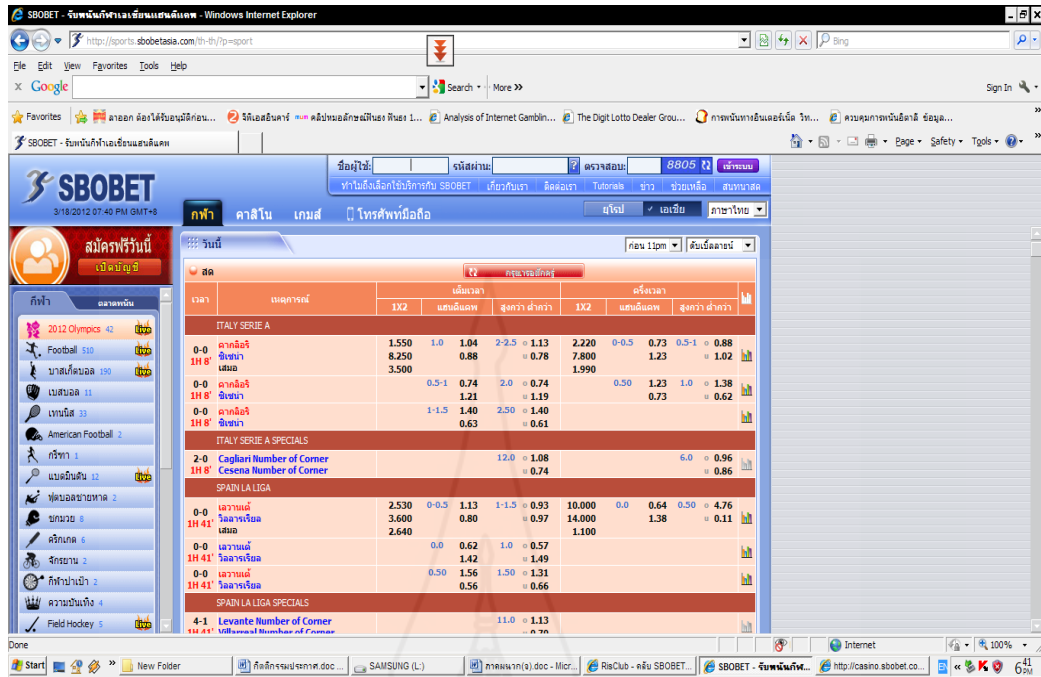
SBOBET - รับพนันกีฬาเอเชี่ยนแฮนดิแคพ - Windows Internet Explorer

http://sports.sbobetasia.com/th-th/?p=sport

Bing

File Edit View Favorites Tools Help

Google

Search · More »

Sign In

Favorites

Analysis of Internet Gamblin...

The Digit Lotto Dealer Grou...

SBOBET - รับพนันกีฬาเอเชี่ยนแฮนดิแคพ

Page · Safety · Tools ·

ชื่อผู้ใช้:

รหัสผ่าน:

ตรวจสอบ:

8805

เข้าระบบ

ทำไมถึงเลือกใช้บริการกับ SBOBET

เกี่ยวกับเรา

ติดต่อเรา

Tutorials

ข่าว

ช่วยเหลือ

สมทบกลุ่ม

SBOBET

3/18/2012 07:40 PM GMT+8

กีฬา

คาสิโน

เกมส์

โทรศัพท์มือถือ

ยุโรป

เอเชีย

ภาษาไทย

สมัครฟรีวันนี้

เปิดบัญชี

วันนี้

ก่อน 11pm

ตับเบิ้ลลายน์

สด

กรุณารอสักครู่

กีฬา

ตลาดพนัน

2012 Olympics 42

Football 510

บาสเก็ตบอล 190

เบสบอล 11

เทนนิส 33

American Football 2

กรีฑา 1

แบดมินตัน 12

ฟุตบอลชายหาด 2

ชกมวย 8

คริกเกต 6

จักรยาน 2

กีฬาน้ำเป้า 2

ความบันเทิง 4

Field Hockey 5

| เวลา | เหตุการณ์ | เต็มเวลา 1X2 | แฮนดิแคพ | | สูงกว่า ต่ำกว่า | | ครึ่งเวลา 1X2 | แฮนดิแคพ | | สูงกว่า ต่ำกว่า | |
|---|---|---|---|---|---|---|---|---|---|---|---|
| | ITALY SERIE A | | | | | | | | | | |
| 0-0 1H 8' | คาลิอารี่ ซีเซน่า เสมอ | 1.550 8.250 3.500 | 1.0 | 1.04 0.88 | 2-2.5 | o 1.13 u 0.78 | 2.220 7.800 1.990 | 0-0.5 | 0.73 1.23 | 0.5-1 | o 0.88 u 1.02 |
| 0-0 1H 8' | คาลิอารี่ ซีเซน่า | | 0.5-1 | 0.74 1.21 | 2.0 | o 0.74 u 1.19 | | 0.50 | 1.23 0.73 | 1.0 | o 1.38 u 0.62 |
| 0-0 1H 8' | คาลิอารี่ ซีเซน่า | | 1-1.5 | 1.40 0.63 | 2.50 | o 1.40 u 0.61 | | | | | |
| | ITALY SERIE A SPECIALS | | | | | | | | | | |
| 2-0 1H 8' | Cagliari Number of Corner Cesena Number of Corner | | | | 12.0 | o 1.08 u 0.74 | | | | 6.0 | o 0.96 u 0.86 |
| | SPAIN LA LIGA | | | | | | | | | | |
| 0-0 1H 41' | เลวานเต้ วิลลาเรียล เสมอ | 2.530 3.600 2.640 | 0-0.5 | 1.13 0.80 | 1-1.5 | o 0.93 u 0.97 | 10.000 14.000 1.100 | 0.0 | 0.64 1.38 | 0.50 | o 4.76 u 0.11 |
| 0-0 1H 41' | เลวานเต้ วิลลาเรียล | | 0.0 | 0.62 1.42 | 1.0 | o 0.57 u 1.49 | | | | | |
| 0-0 1H 41' | เลวานเต้ วิลลาเรียล | | 0.50 | 1.56 0.56 | 1.50 | o 1.31 u 0.66 | | | | | |
| | SPAIN LA LIGA SPECIALS | | | | | | | | | | |
| 4-1 1H 41' | Levante Number of Corner Villarreal Number of Corner | | | | 11.0 | o 1.13 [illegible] | | | | | |

Done

Internet

100%

Start

New Folder

SAMSUNG (L:)

RisClub - คลับ SBOBET...

SBOBET - รับพนันกีฬ...

http://casino.sbobet.co...

6:41 PM